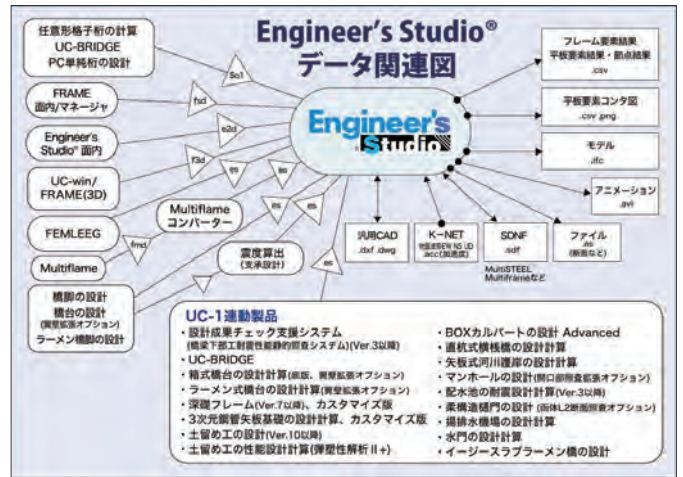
Engineer's Studio®
データ関連図

任意形格子桁の計算
UC-BRIDGE
PC単純桁の設計

FRAME
面内/マネージャ

Engineer's Studio® 面内

UC-win/ FRAME(3D)

FEMLEEG

Multiflame

Multiflame
コンバーター

橋脚の設計
橋台の設計
(震度拡張オプション)
ラーメン橋脚の設計

5o1
fsd
e2d
f3d
es
es
es
es
fmd
es

震度算出
(支承設計)

Engineer's Studio

フレーム要素結果
平板要素結果・節点結果
.csv

平板要素コンタ図
.csv .png

モデル
.ifc

アニメーション
.avi

汎用CAD
.dxf .dwg

K-NET
地震波EW NS UD
.acc(加速度)

SDNF
.sdf

ファイル
.es
(断面など)

MultiSTEEL
Multiframeなど

UC-1連動製品
・設計成果チェック支援システム
(橋梁下部工耐震性能静的照査システム)(Ver.3以降)
・UC-BRIDGE
・箱式橋台の設計計算(底版、震度拡張オプション)
・ラーメン式橋台の設計計算(震度拡張オプション)
・深礎フレーム(Ver.7以降)、カスタマイズ版
・3次元鋼管矢板基礎の設計計算、カスタマイズ版
・土留め工の設計(Ver.10以降)
・土留め工の性能設計計算(弾塑性解析II+)
・BOXカルバートの設計 Advanced
・直杭式横桟橋の設計計算
・矢板式河川護岸の設計計算
・マンホールの設計(開口部照査拡張オプション)
・配水池の耐震設計計算(Ver.3以降)
・柔構造樋門の設計(函体L2断面照査オプション)
・揚排水機場の設計計算
・水門の設計計算
・イージースラブラーメン橋の設計